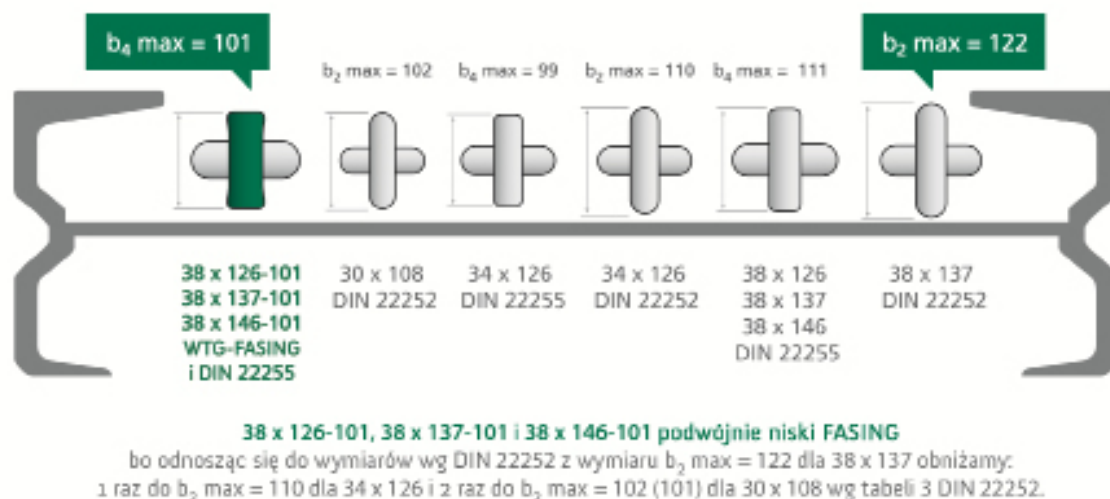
$b_4$ max = 101

$b_2$ max = 102 $b_4$ max = 99 $b_2$ max = 110 $b_4$ max = 111

$b_2$ max = 122

38 x 126-101
38 x 137-101
38 x 146-101
WTG-FASING
i DIN 22255

30 x 108
DIN 22252

34 x 126
DIN 22255

34 x 126
DIN 22252

38 x 126
38 x 137
38 x 146
DIN 22255

38 x 137
DIN 22252

38 x 126-101, 38 x 137-101 i 38 x 146-101 podwójnie niski FASING
bo odnosząc się do wymiarów wg DIN 22252 z wymiaru $b_2$ max = 122 dla 38 x 137 obniżamy:
1 raz do $b_2$ max = 110 dla 34 x 126 i 2 raz do $b_2$ max = 102 (101) dla 30 x 108 wg tabeli 3 DIN 22252.